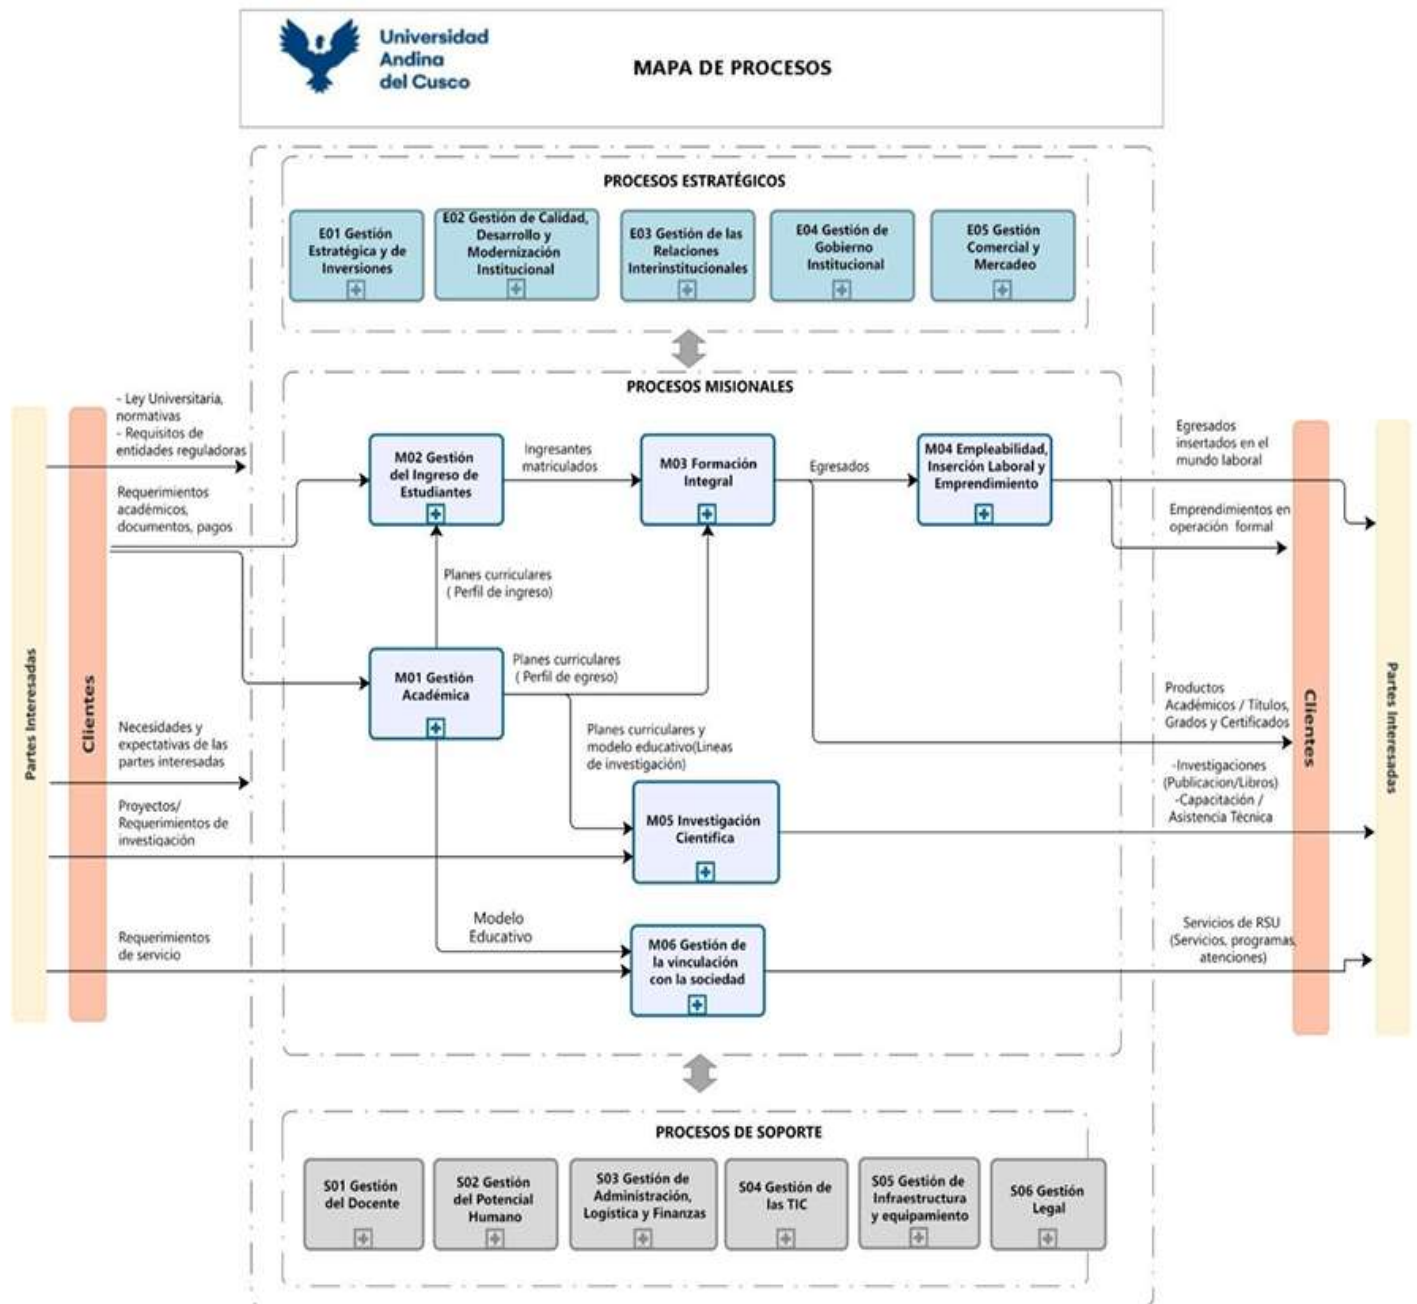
Universidad Andina del Cusco

MAPA DE PROCESOS

PROCESOS ESTRATÉGICOS

E01 Gestión Estratégica y de Inversiones

E02 Gestión de Calidad, Desarrollo y Modernización Institucional

E03 Gestión de las Relaciones Interinstitucionales

E04 Gestión de Gobierno Institucional

E05 Gestión Comercial y Mercadeo

PROCESOS MISIONALES

Partes Interesadas

Clientes

- Ley Universitaria, normativas
- Requisitos de entidades reguladoras

Requerimientos académicos, documentos, pagos

M02 Gestión del Ingreso de Estudiantes

Ingresantes matriculados

M03 Formación Integral

Egresados

M04 Empleabilidad, Inserción Laboral y Emprendimiento

Egresados insertados en el mundo laboral

Emprendimientos en operación formal

Planes curriculares ( Perfil de ingreso)

M01 Gestión Académica

Planes curriculares ( Perfil de egreso)

Planes curriculares y modelo educativo(Lineas de investigación)

Necesidades y expectativas de las partes interesadas

Productos Académicos / Títulos, Grados y Certificados

Proyectos/ Requerimientos de investigación

M05 Investigación Científica

-Investigaciones (Publicacion/Libros)
-Capacitación / Asistencia Técnica

Modelo Educativo

Requerimientos de servicio

M06 Gestión de la vinculación con la sociedad

Servicios de RSU (Servicios, programas, atenciones)

Clientes

Partes Interesadas

PROCESOS DE SOPORTE

S01 Gestión del Docente

S02 Gestión del Potencial Humano

S03 Gestión de Administración, Logística y Finanzas

S04 Gestión de las TIC

S05 Gestión de Infraestructura y equipamiento

S06 Gestión Legal